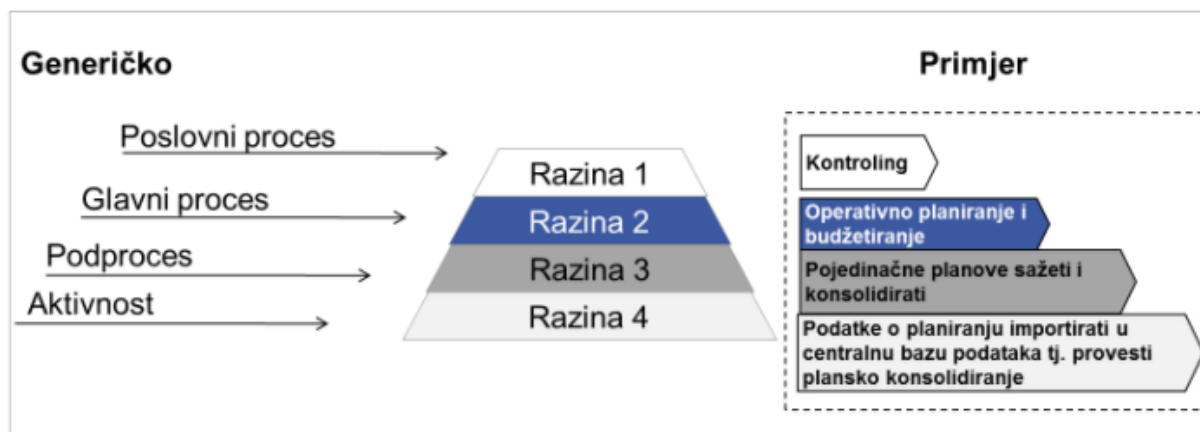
Generičko

Poslovni proces

Glavni proces

Podproces

Aktivnost

Razina 1

Razina 2

Razina 3

Razina 4

Primjer

Kontroling

Operativno planiranje i budžetiranje

Pojedinačne planove sažeti i konsolidirati

Podatke o planiranju importirati u centralnu bazu podataka tj. provesti plansko konsolidiranje